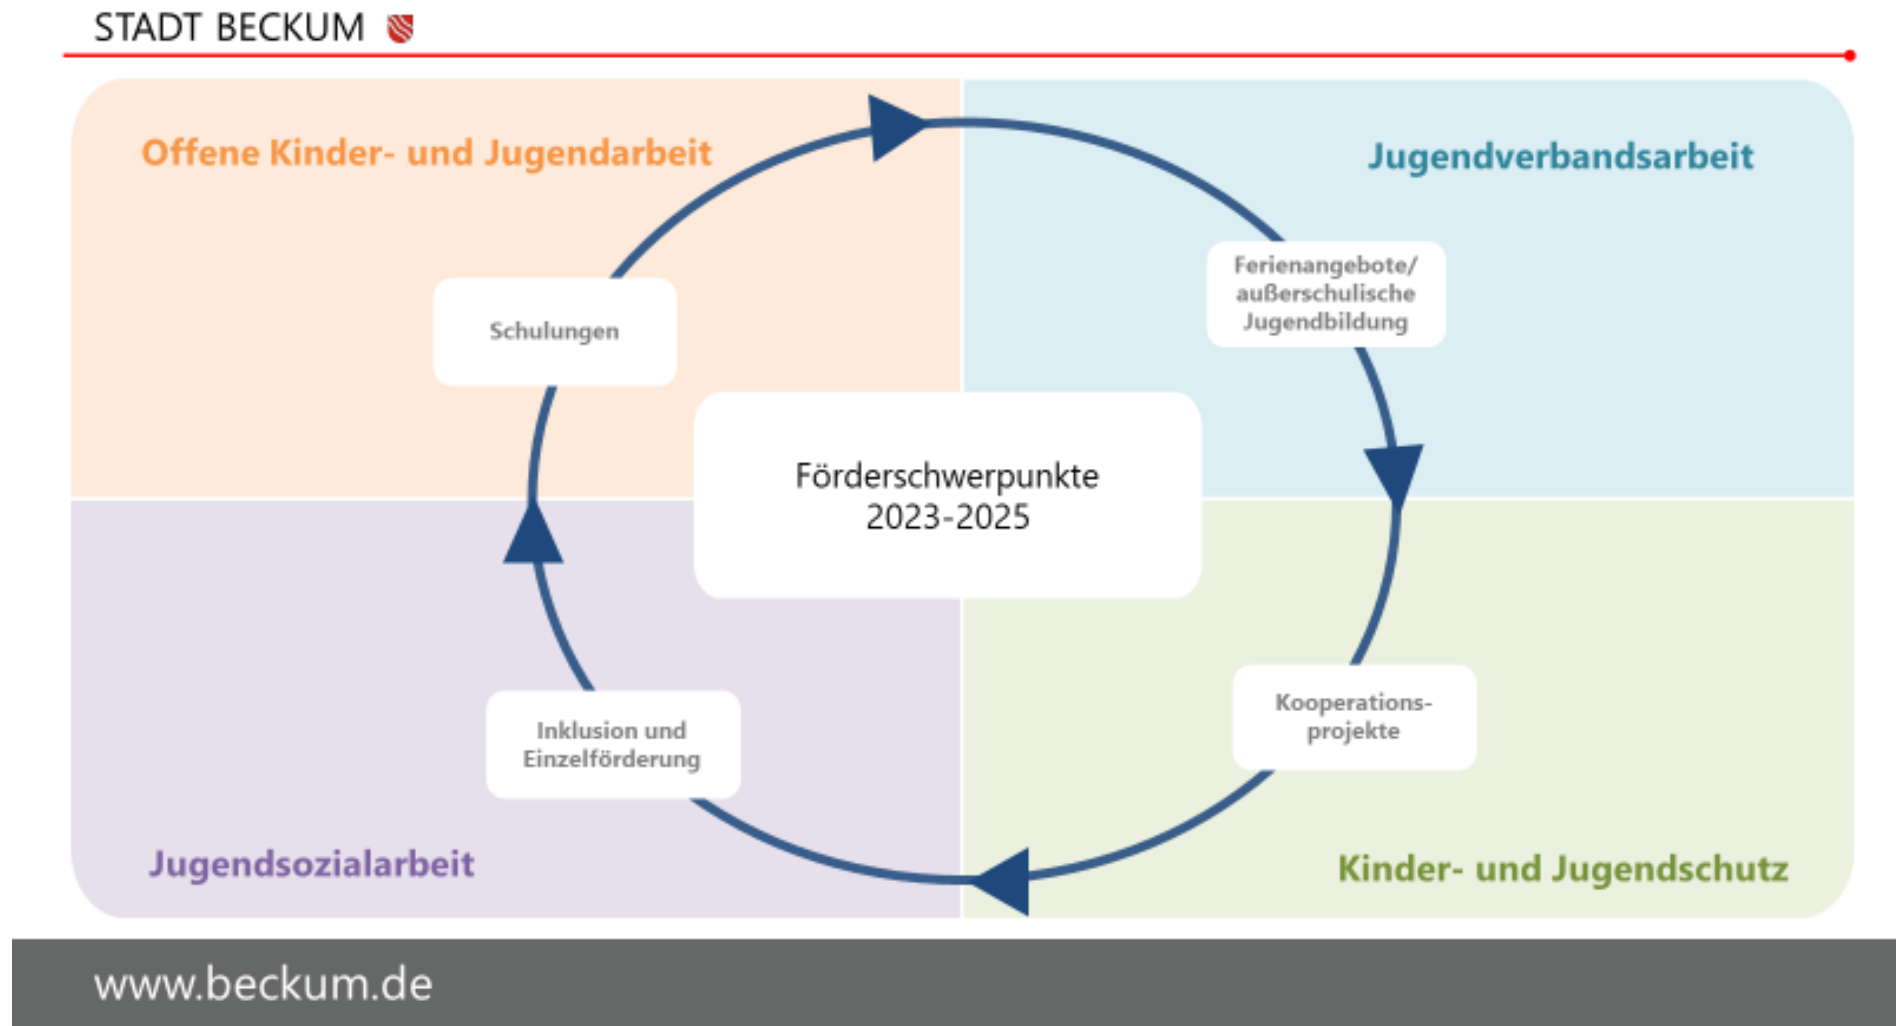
STADT BECKUM

Offene Kinder- und Jugendarbeit

Jugendverbandsarbeit

Schulungen

Ferienangebote/ außerschulische Jugendbildung

Förderschwerpunkte 2023-2025

Inklusion und Einzelförderung

Kooperations-projekte

Jugendsozialarbeit

Kinder- und Jugendschutz

www.beckum.de